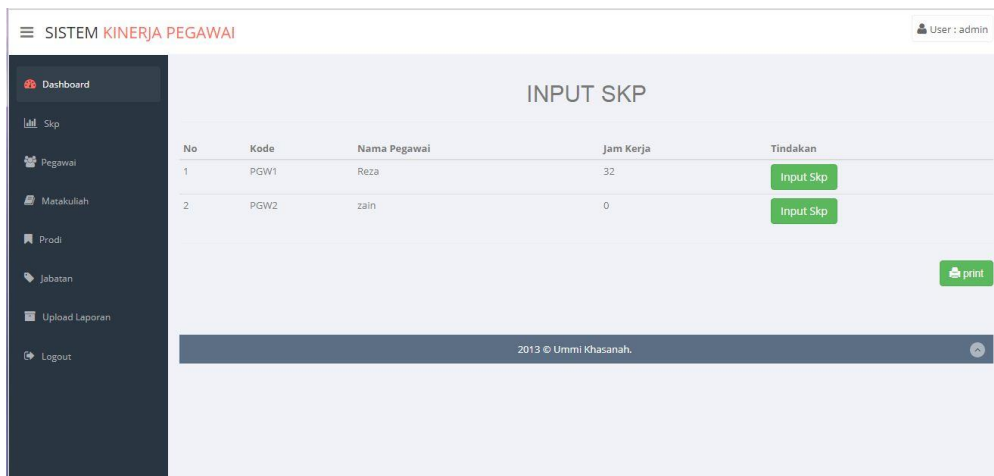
≡ SISTEM KINERJA PEGAWAI

User : admin

Dashboard
Skp
Pegawai
Matakuliah
Prodi
Jabatan
Upload Laporan
Logout

INPUT SKP

| No | Kode | Nama Pegawai | Jam Kerja | Tindakan |
|---|---|---|---|---|
| 1 | PGW1 | Reza | 32 | Input Skp |
| 2 | PGW2 | zain | 0 | Input Skp |

print

2013 © Ummi Khasanah.